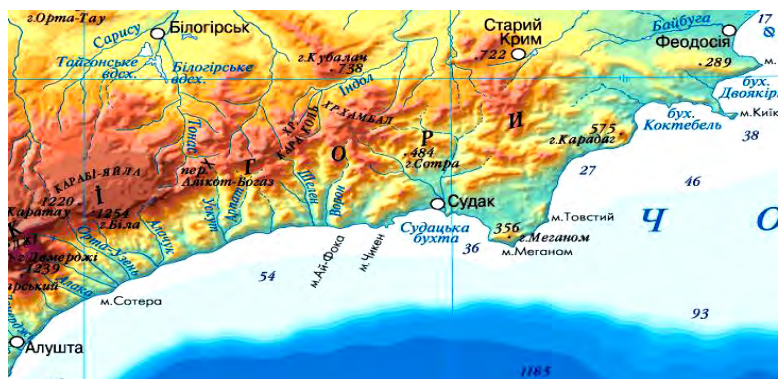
г.Орта-Тау
Білогірськ
Сарису
Тайганське вдсх.
Білогірське вдсх.
г.Кубалач
738
Старий Крим
722
Байбуга
Феодосія
17
289
бух. Двоякірна
м.Кіїк
бух. Коктебель
38
Індол
ХР. ХРХАМБАЛ
ХР. КАРАГОЛЬ
Р
И
г.Карадаг
575
27
46
Тонас
Г
О
484
г.Сотра
КАРАБІ-ЯЙЛА
І
пер. Алікот-Богаз
1220
Каратау
1254
г.Біла
Улу-Узень
Арпат
Шелен
Ворон
Судак
Судацька бухта
356
м.Товстий
г.Меганом
м.Меганом
Ч
О
36
К
1239
г.Демерджі
Орта-Узень
Ускут
Алакат
м.Ай-Фока
м.Чикен
54
м.Сотера
93
Алушта
1185